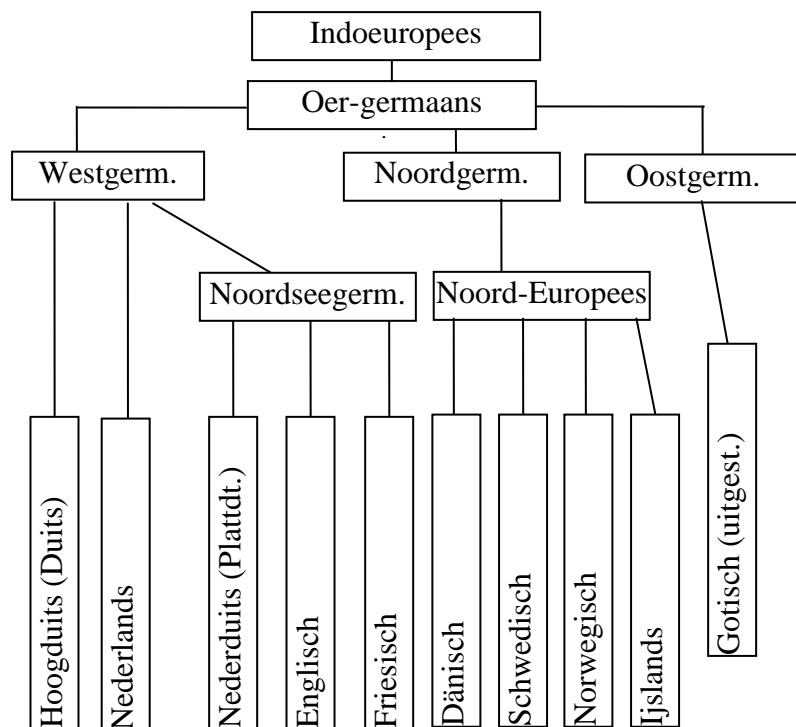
Indoeuropees

Oer-germaans

Westgerm.

Noordgerm.

Oostgerm.

Noordseegerm.

Noord-Europees

Hoogduits (Duits)

Nederlands

Nederduits (Plattdt.)

Englisch

Friesisch

Dänisch

Schwedisch

Norwegisch

Ijslands

Gotisch (uitgest.)